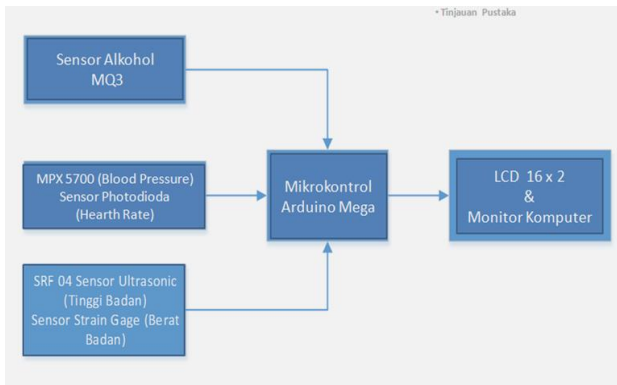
• Tinjauan Pustaka

Sensor Alkohol MQ3

MPX 5700 (Blood Pressure) Sensor Photodioda (Hearth Rate)

Mikrokontrol Arduino Mega

LCD 16 x 2 & Monitor Komputer

SRF 04 Sensor Ultrasonic (Tinggi Badan) Sensor Strain Gage (Berat Badan)